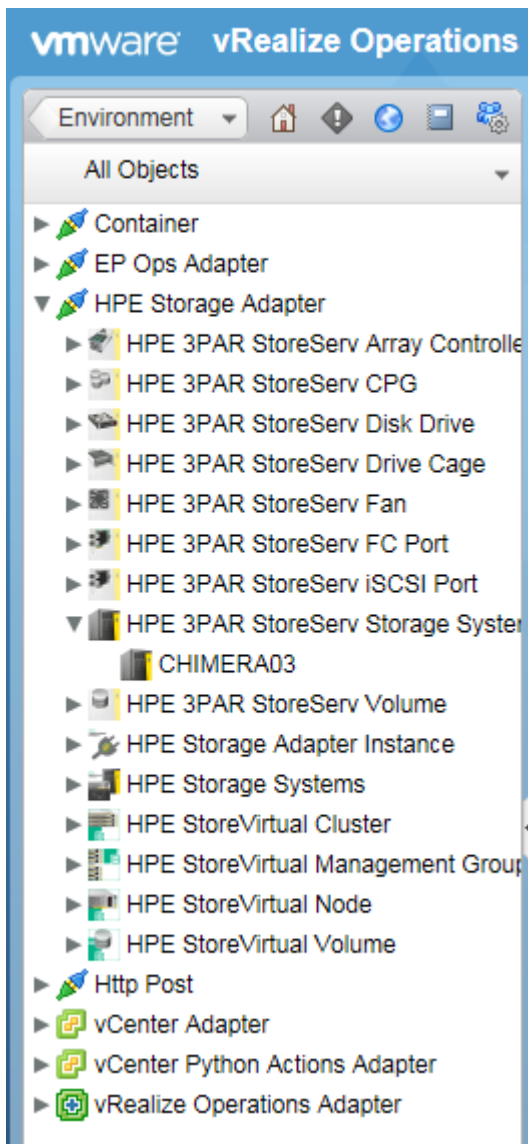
vmware vRealize Operations

Environment

All Objects

Container
EP Ops Adapter
HPE Storage Adapter
HPE 3PAR StoreServ Array Controlle
HPE 3PAR StoreServ CPG
HPE 3PAR StoreServ Disk Drive
HPE 3PAR StoreServ Drive Cage
HPE 3PAR StoreServ Fan
HPE 3PAR StoreServ FC Port
HPE 3PAR StoreServ iSCSI Port
HPE 3PAR StoreServ Storage Syster
CHIMERA03
HPE 3PAR StoreServ Volume
HPE Storage Adapter Instance
HPE Storage Systems
HPE StoreVirtual Cluster
HPE StoreVirtual Management Grour
HPE StoreVirtual Node
HPE StoreVirtual Volume
Http Post
vCenter Adapter
vCenter Python Actions Adapter
vRealize Operations Adapter